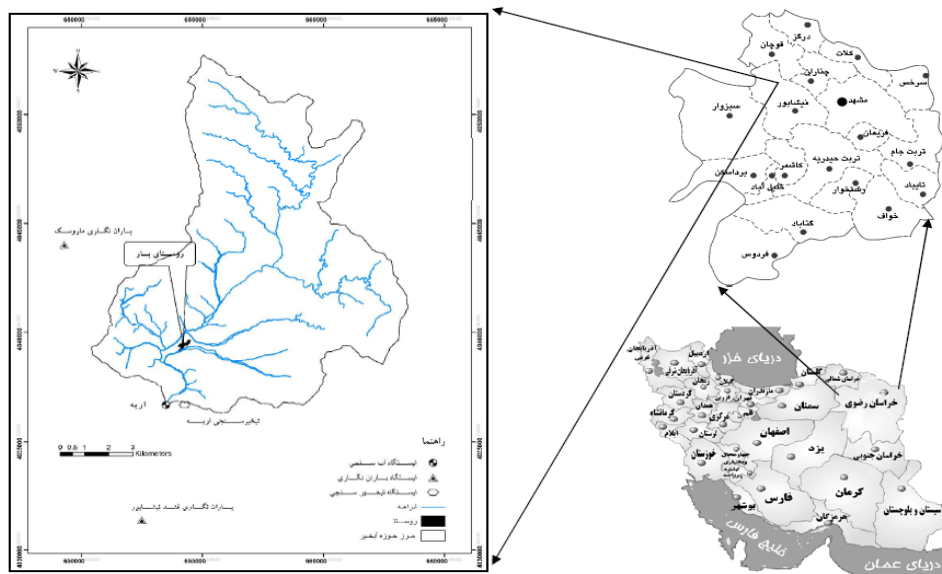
645000
650000
655000
660000
665000

4050000
4045000
4040000
4035000
4030000

باران نگاری ماروسک

روستای بار

آریه

تبخیر سنجی آریه

0 0.5 1 2 3
Kilometers

راهنما
ایستگاه آب سنجی
ایستگاه باران نگاری
ایستگاه تبخیر سنجی
آبراهه
روستا
مرز حوزه آبخیز

باران نگاری سد نیشابور

درگز
قوچان
کلات
چناران
سرخس
سبزوار
نیشابور
مشهد
فریمان
تربت جام
تربت حیدریه
کاشمر
بردسکن
خلیل آباد
رشتخوار
تایباد
خواف
گناباد
فردوس

دریای خزر
اردبیل
آذربایجان غربی
آذربایجان شرقی
زنجان
گیلان
مازندران
گلستان
خراسان شمالی
خراسان رضوی
سمنان
تهران
قزوین
کردستان
کرمانشاه
همدان
مرکزی
قم
ایلام
لرستان
اصفهان
خوزستان
چهارمحال
کهگیلویه
یزد
خراسان جنوبی
کرمان
فارس
بوشهر
هرمزگان
سیستان و بلوچستان
خلیج فارس
دریای عمان